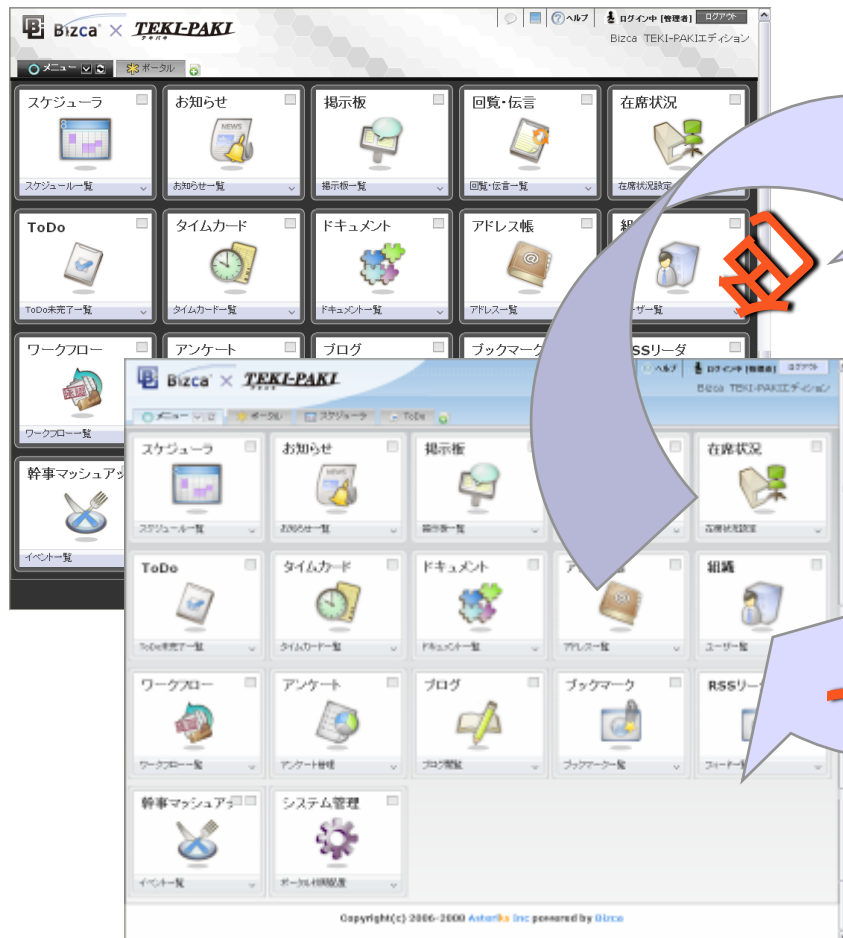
Bizca × TEKI-PAKI
ヘルプ ログイン中 [管理者] ログアウト
Bizca TEKI-PAKIエディション
メニュー ポータル

スケジューラ
スケジュール一覧
お知らせ
お知らせ一覧
掲示板
掲示板一覧
回覧・伝言
回覧・伝言一覧
在席状況
在席状況設定
ToDo
ToDo未完了一覧
タイムカード
タイムカード一覧
ドキュメント
ドキュメント一覧
アドレス帳
アドレス一覧
組
ユーザー一覧
ワークフロー
ワークフロー一覧
アンケート
ブログ
ブックマーク
RSSリーダ
幹事マッシュアップ
イベント一覧

旧

Bizca × TEKI-PAKI
ヘルプ ログイン中 [管理者] ログアウト
Bizca TEKI-PAKIエディション
メニュー ポータル スケジューラ ToDo

スケジューラ
スケジュール一覧
お知らせ
お知らせ一覧
掲示板
掲示板一覧
在席状況
在席状況設定
ToDo
ToDo未完了一覧
タイムカード
タイムカード一覧
ドキュメント
ドキュメント一覧
アドレス一覧
組織
ユーザー一覧
ワークフロー
ワークフロー一覧
アンケート
アンケート管理
ブログ
ブログ閲覧
ブックマーク
ブックマーク一覧
RSSリー
フィード一覧
幹事マッシュアップ
イベント一覧
システム管理
ポータル初期設定

Copyright(c) 2006-2009 Asterika Inc powered by Bizca